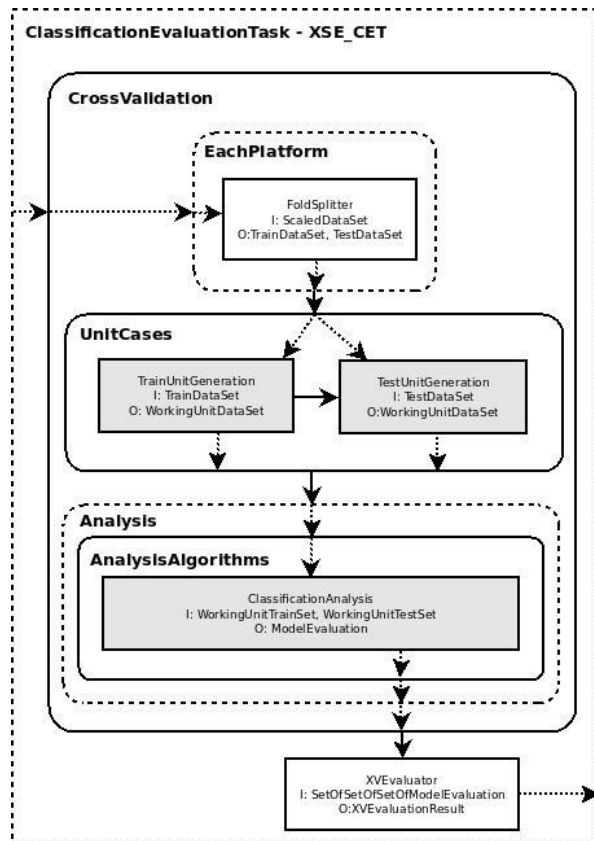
ClassificationEvaluationTask - XSE_CET

CrossValidation

EachPlatform

FoldSplitter
I: ScaledDataSet
O:TrainDataSet, TestDataSet

UnitCases

TrainUnitGeneration
I: TrainDataSet
O: WorkingUnitDataSet

TestUnitGeneration
I: TestDataSet
O:WorkingUnitDataSet

Analysis

AnalysisAlgorithms

ClassificationAnalysis
I: WorkingUnitTrainSet, WorkingUnitTestSet
O: ModelEvaluation

XVEvaluator
I: SetOfSetOfSetOfModelEvaluation
O:XVEvaluationResult